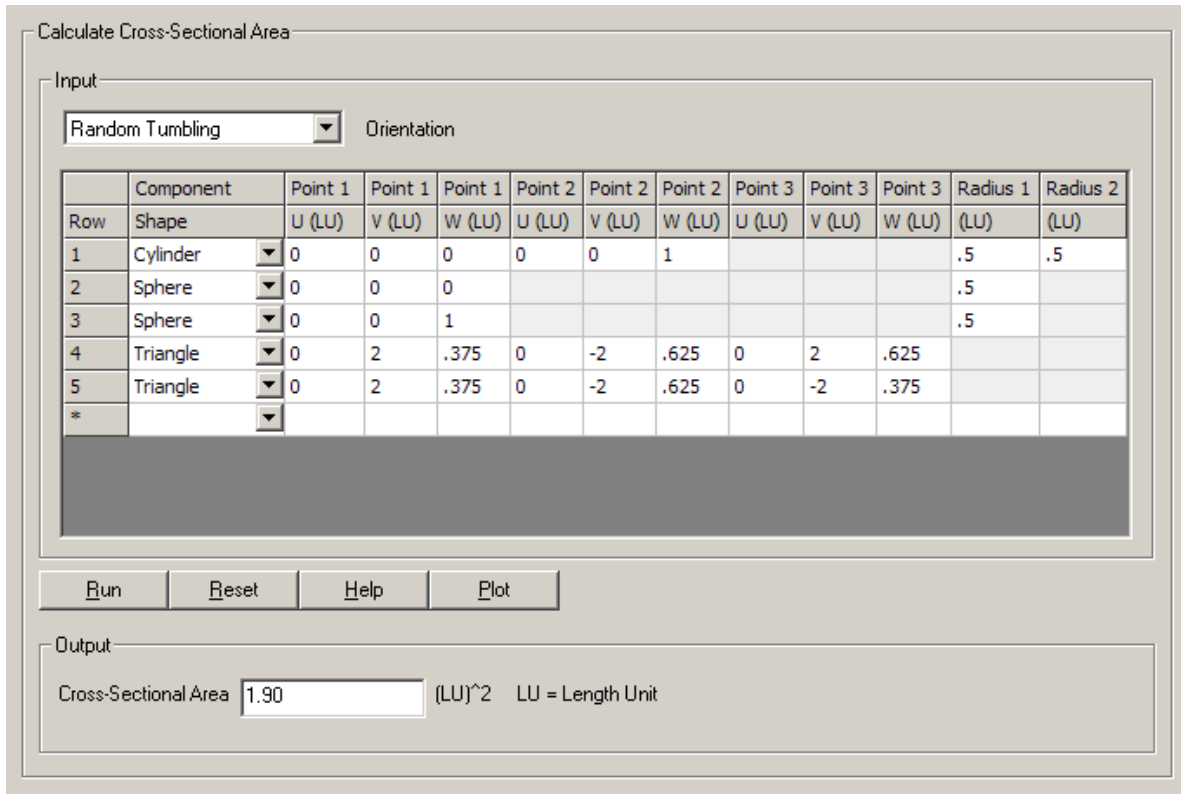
Calculate Cross-Sectional Area

Input

Random Tumbling

Orientation

| Row | Component Shape | Point 1 U (LU) | Point 1 V (LU) | Point 1 W (LU) | Point 2 U (LU) | Point 2 V (LU) | Point 2 W (LU) | Point 3 U (LU) | Point 3 V (LU) | Point 3 W (LU) | Radius 1 (LU) | Radius 2 (LU) |
|---|---|---|---|---|---|---|---|---|---|---|---|---|
| 1 | Cylinder | 0 | 0 | 0 | 0 | 0 | 1 | | | | .5 | .5 |
| 2 | Sphere | 0 | 0 | 0 | | | | | | | .5 | |
| 3 | Sphere | 0 | 0 | 1 | | | | | | | .5 | |
| 4 | Triangle | 0 | 2 | .375 | 0 | -2 | .625 | 0 | 2 | .625 | | |
| 5 | Triangle | 0 | 2 | .375 | 0 | -2 | .625 | 0 | -2 | .375 | | |
| * | | | | | | | | | | | | |

Run Reset Help Plot

Output

Cross-Sectional Area 1.90 (LU)^2 LU = Length Unit